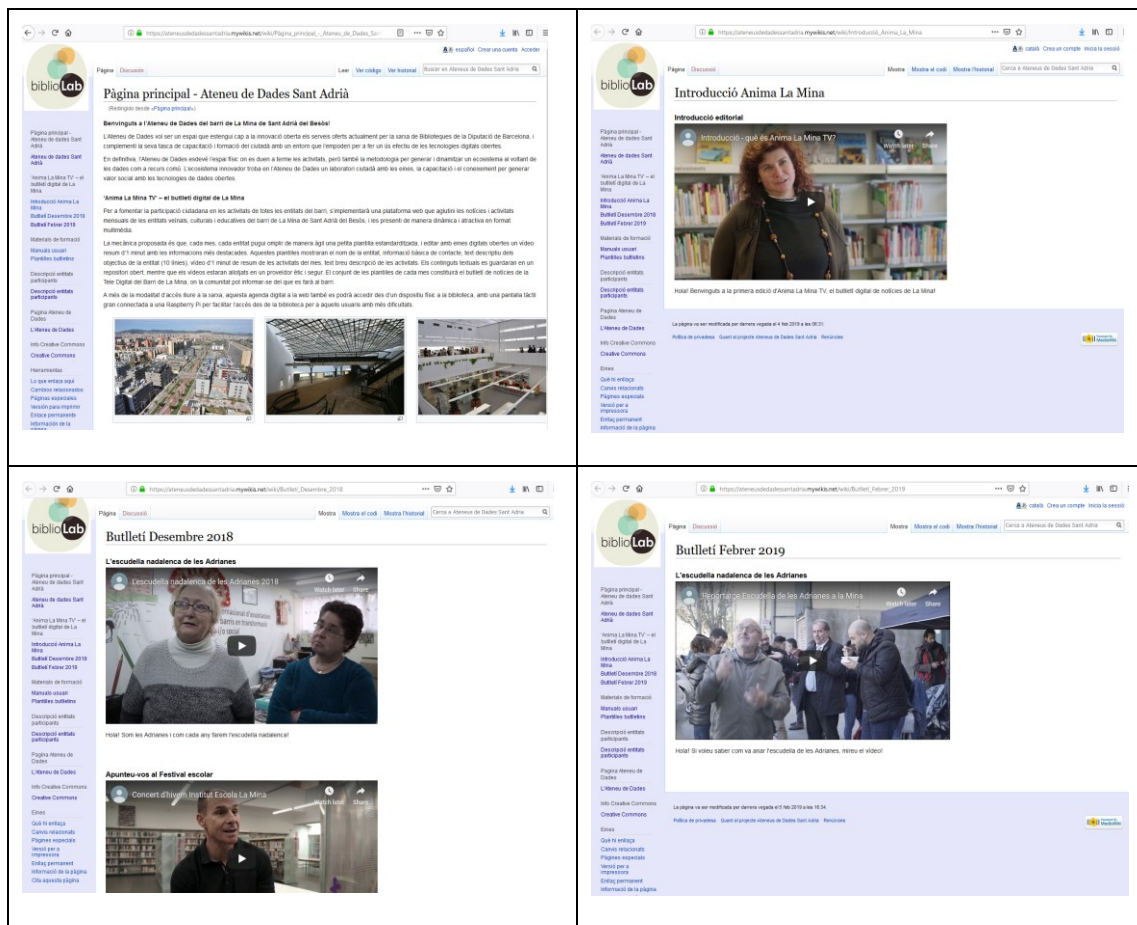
https://ateneudedadessantadria.mywikis.net/wiki/Pàgina_principal_-_Ateneu_de_Dades_Sa

español Crear una cuenta Acceder

biblioLab

Pàgina Discussió Leer Ver código Ver historial Buscar en Ateneu de Dades Sant Adrià

Pàgina principal - Ateneu de Dades Sant Adrià

(Redirigido desde «Pàgina principal»)

Benvinguts a l'Ateneu de Dades del barri de La Mina de Sant Adrià del Besòs!

L'Ateneu de Dades vol ser un espai que estengui cap a la innovació oberta els serveis oferts actualment per la xarxa de Biblioteques de la Diputació de Barcelona, i complementi la seva tasca de capacitació i formació del ciutadà amb un entorn que l'empoderi per a fer un ús efectiu de les tecnologies digitals obertes.

En definitiva, l'Ateneu de Dades esdevé l'espai físic on es duen a terme les activitats, però també la metodologia per generar i dinamitzar un ecosistema al voltant de les dades com a recurs comú. L'ecosistema innovador troba en l'Ateneu de Dades un laboratori ciutadà amb les eines, la capacitació i el coneixement per generar valor social amb les tecnologies de dades obertes.

'Anima La Mina TV' – el butlletí digital de La Mina

Per a fomentar la participació ciutadana en les activitats de totes les entitats del barri, s'implementarà una plataforma web que aglutini les notícies i activitats mensuals de les entitats veïnals, culturals i educatives del barri de La Mina de Sant Adrià del Besòs, i les presenti de manera dinàmica i atractiva en format multimèdia.

La mecànica proposada és que, cada mes, cada entitat pugui omplir de manera àgil una petita plantilla estandarditzada, i editar amb eines digitals obertes un vídeo resum d'1 minut amb les informacions més destacades. Aquestes plantilles mostraran el nom de la entitat, informació bàsica de contacte, text descriptiu dels objectius de la entitat (10 línies), vídeo d'1 minut de resum de les activitats del mes, text breu descriptiu de les activitats. Els continguts textuals es guardaran en un repositori obert, mentre que els vídeos estaran allotjats en un proveïdor ètic i segur. El conjunt de les plantilles de cada mes constituirà el butlletí de notícies de la Tele Digital del Barri de La Mina, on la comunitat pot informar-se del que es farà al barri.

A més de la modalitat d'accés lliure a la xarxa, aquesta agenda digital a la web també es podrà accedir des d'un dispositiu físic a la biblioteca, amb una pantalla tàctil gran connectada a una Raspberry Pi per facilitar l'accés des de la biblioteca per a aquells usuaris amb més dificultats.

Pàgina principal - Ateneu de Dades Sant Adrià
Ateneu de dades Sant Adrià
'Anima La Mina TV' – el butlletí digital de La Mina
Introducció Anima La Mina
Butlletí Desembre 2018
Butlletí Febrer 2019
Materials de formació
Manuals usuari
Plantilles butlletins
Descripció entitats participants
Descripció entitats participants
Pagina Ateneu de Dades
L'Ateneu de Dades
Info Creative Commons
Creative Commons
Herramientas
Lo que enlaza aquí
Cambios relacionados
Páginas especiales
Versión para imprimir
Enlace permanente
Información de la

https://ateneudedadessantadria.mywikis.net/wiki/Introducció_Anima_La_Mina

català Crea un compte Inicia la sessió

biblioLab

Pàgina Discussió Mostra Mostra el codi Mostra l'historial Cerca a Ateneu de Dades Sant Adrià

Introducció Anima La Mina

Introducció editorial

Introducció - què és Anima La Mina TV?
Watch later Share

Hola! Benvinguts a la primera edició d'Anima La Mina TV, el butlletí digital de notícies de La Mina!

La pàgina va ser modificada per darrera vegada el 4 feb 2019 a les 08:31.

Política de privadesa Quant al projecte Ateneu de Dades Sant Adrià Renúncies

Pàgina principal - Ateneu de Dades Sant Adrià
Ateneu de dades Sant Adrià
'Anima La Mina TV' – el butlletí digital de La Mina
Introducció Anima La Mina
Butlletí Desembre 2018
Butlletí Febrer 2019
Materials de formació
Manuals usuari
Plantilles butlletins
Descripció entitats participants
Descripció entitats participants
Pagina Ateneu de Dades
L'Ateneu de Dades
Info Creative Commons
Creative Commons
Eines
Què hi enllaça
Canvis relacionats
Pàgines especials
Versió per a impressora
Enllaç permanent
Informació de la pàgina

https://ateneudedadessantadria.mywikis.net/wiki/Butlletí_Desembre_2018

biblioLab

Pàgina Discussió Mostra Mostra el codi Mostra l'historial Cerca a Ateneu de Dades Sant Adrià

Butlletí Desembre 2018

L'escudella nadalenca de les Adrianes

L'escudella nadalenca de les Adrianes 2018
Watch later Share

Hola! Som les Adrianes i com cada any farem l'escudella nadalenca!

Apunteu-vos al Festival escolar

Concert d'hivern Institut Escola La Mina
Watch later Share

Pàgina principal - Ateneu de Dades Sant Adrià
Ateneu de dades Sant Adrià
'Anima La Mina TV' – el butlletí digital de La Mina
Introducció Anima La Mina
Butlletí Desembre 2018
Butlletí Febrer 2019
Materials de formació
Manuals usuari
Plantilles butlletins
Descripció entitats participants
Descripció entitats participants
Pagina Ateneu de Dades
L'Ateneu de Dades
Info Creative Commons
Creative Commons
Eines
Què hi enllaça
Canvis relacionats
Pàgines especials
Versió per a impressora
Enllaç permanent
Informació de la pàgina
Cita aquesta pàgina

https://ateneudedadessantadria.mywikis.net/wiki/Butlletí_Febrer_2019

català Crea un compte Inicia la sessió

biblioLab

Pàgina Discussió Mostra Mostra el codi Mostra l'historial Cerca a Ateneu de Dades Sant Adrià

Butlletí Febrer 2019

L'escudella nadalenca de les Adrianes

Reportatge Escudella de les Adrianes a la Mina
Watch later Share

Hola! Si voleu saber com va anar l'escudella de les Adrianes, mireu el vídeo!

La pàgina va ser modificada per darrera vegada el 5 feb 2019 a les 16:34.

Política de privadesa Quant al projecte Ateneu de Dades Sant Adrià Renúncies

Pàgina principal - Ateneu de Dades Sant Adrià
Ateneu de dades Sant Adrià
'Anima La Mina TV' – el butlletí digital de La Mina
Introducció Anima La Mina
Butlletí Desembre 2018
Butlletí Febrer 2019
Materials de formació
Manuals usuari
Plantilles butlletins
Descripció entitats participants
Descripció entitats participants
Pagina Ateneu de Dades
L'Ateneu de Dades
Info Creative Commons
Creative Commons
Eines
Què hi enllaça
Canvis relacionats
Pàgines especials
Versió per a impressora
Enllaç permanent
Informació de la pàgina